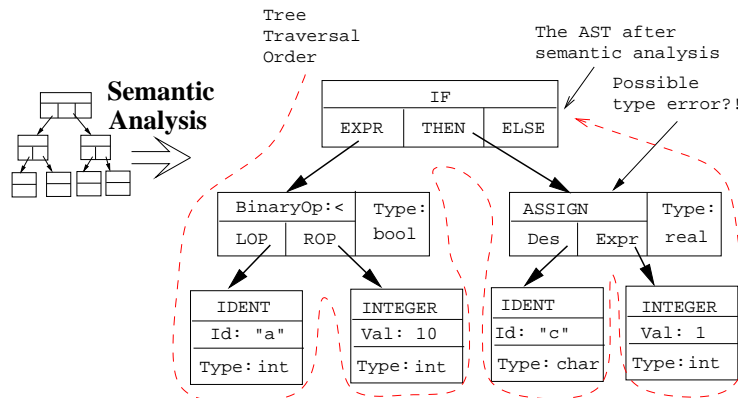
Tree Traversal Order

Semantic Analysis

The AST after semantic analysis

Possible type error?!

IF

EXPR

THEN

ELSE

BinaryOp:<

LOP

ROP

Type: bool

ASSIGN

Des

Expr

Type: real

IDENT

Id: "a"

Type:int

INTEGER

Val: 10

Type:int

IDENT

Id: "c"

Type:char

INTEGER

Val: 1

Type:int